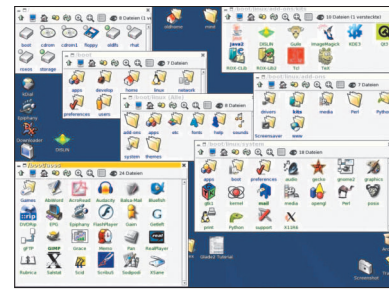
8 Dateien (1 se
10 Dateien (1 selektiert)
boot cdrom cdrom1 floppy oldfs rfsd
roots storage
7 Dateien
apps develop home linux network
preferences users
8 Dateien
add-ons apps etc fonts help sounds
system themes
7 Dateien
drivers bits media Perl Python
Screensaver www
18 Dateien
apps boot preferences audio gecko gnome2 graphics
gtk2 kernel mail media opengl Perl Python
pmit Python support X11R6
24 Dateien
Games AbiWord ActiveArd Audacity Balsa-Mail BlueFish
DVDRip EPG Epiphany FlashPlayer Gaim GnuCash
gFTP GIMP Grace Mozilla Pan RealPlayer
Rubrica Salsa Scid Scribus Sodipodi XSane
java3 OSLIN Guile ImageMagick KDE3 QT
RDK-CLB RDK-GUI Tcl Tk
Gladex Tutorial
Screenshot
oldhome
root
kDial
Symphony
Downloader
DRSLIN